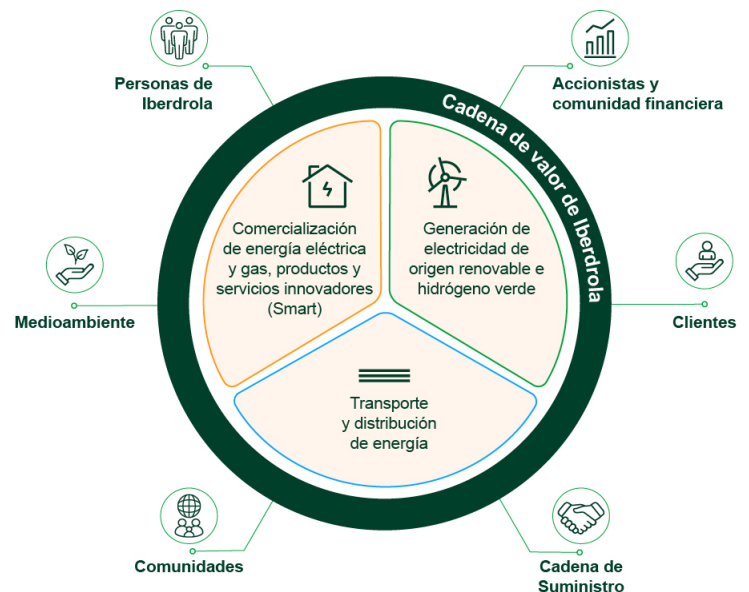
Personas de Iberdrola

Accionistas y comunidad financiera

Cadena de valor de Iberdrola

Comercialización de energía eléctrica y gas, productos y servicios innovadores (Smart)

Generación de electricidad de origen renovable e hidrógeno verde

Medioambiente

Clientes

Transporte y distribución de energía

Comunidades

Cadena de Suministro